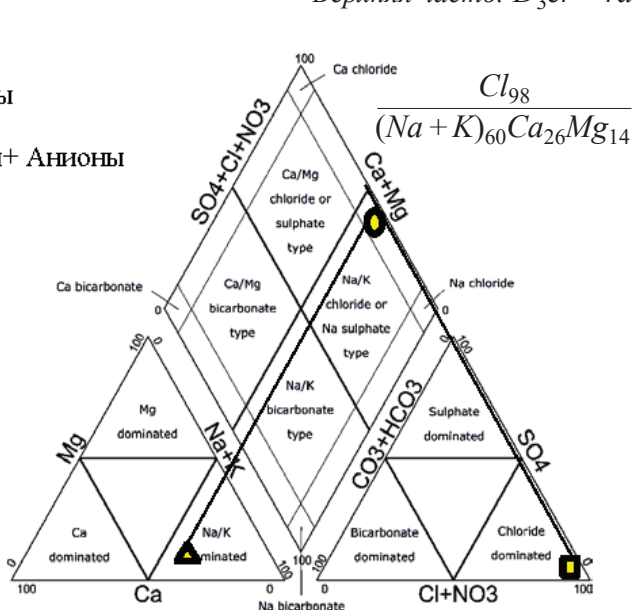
Верхняя часть: В 3а. – Na

ы

+ Анионы

$\frac{Cl_{98}}{(Na+K)_{60}Ca_{26}Mg_{14}}$

100

Ca chloride

SO4+Cl+NO3

Ca+Mg

Ca/Mg chloride or sulphate type

Ca bicarbonate

Ca/Mg bicarbonate type

Na/K chloride or Na sulphate type

Na chloride

0

0

100

100

Na/K bicarbonate type

Mg

Mg dominated

Na+K

CO3+HCO3

Sulphate dominated

SO4

Ca dominated

Na/K dominated

Bicarbonate dominated

Chloride dominated

0

100

100

0

100

0

100

Ca

Cl+NO3

Na bicarbonate